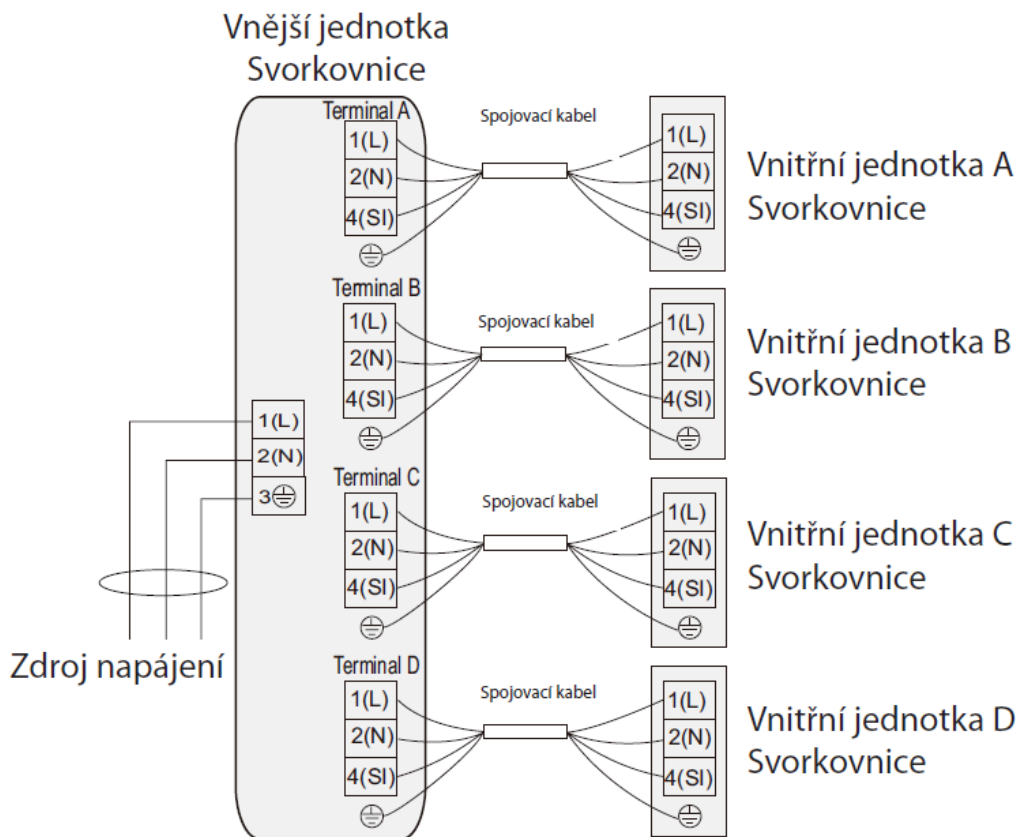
Vnější jednotka
Svorkovnice

Terminal A
1(L)
2(N)
4(SI)
⏚

Spojovací kabel

1(L)
2(N)
4(SI)
⏚

Vnitřní jednotka A
Svorkovnice

Terminal B
1(L)
2(N)
4(SI)
⏚

Spojovací kabel

1(L)
2(N)
4(SI)
⏚

Vnitřní jednotka B
Svorkovnice

1(L)
2(N)
3⏚

Terminal C
1(L)
2(N)
4(SI)
⏚

Spojovací kabel

1(L)
2(N)
4(SI)
⏚

Vnitřní jednotka C
Svorkovnice

Zdroj napájení

Terminal D
1(L)
2(N)
4(SI)
⏚

Spojovací kabel

1(L)
2(N)
4(SI)
⏚

Vnitřní jednotka D
Svorkovnice